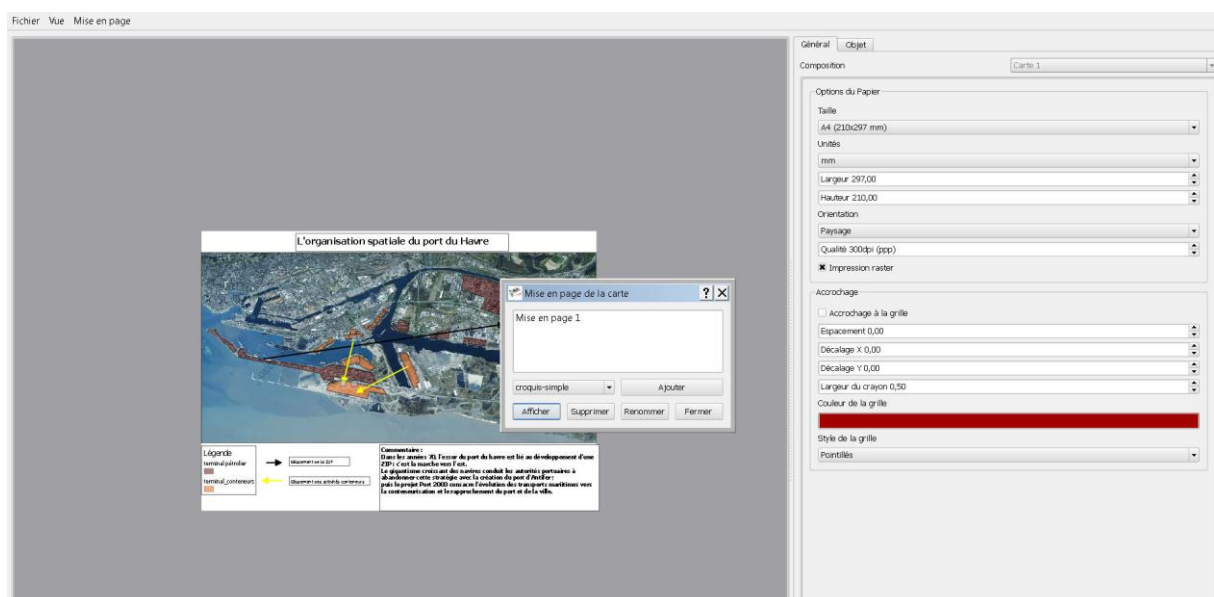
Fichier Vue Mise en page

L'organisation spatiale du port du Havre

Légende
terminal pétrolier
terminal_conteneurs

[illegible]
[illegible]

Commentaire :
Dans les années 70 l'essor du port du havre est lié au développement d'une ZIP : c'est la marche vers l'est.
Le gigantisme croissant des navires conduit les autorités portuaires à abandonner cette stratégie avec la création du port d'Antifer;
puis le projet Port 2000 consacre l'évolution des transports maritimes vers la conteneurisation et le rapprochement du port et de la ville.

Mise en page de la carte ? X
Mise en page 1
croquis-simple
Ajouter
Afficher Supprimer Renommer Fermer

Général Objet
Composition Carte 1
Options du Papier
Taille
A4 (210x297 mm)
Unités
mm
Largeur 297,00
Hauteur 210,00
Orientation
Paysage
Qualité 300dpi (ppp)
Impression raster
Accrochage
Accrochage à la grille
Espacement 0,00
Décalage X 0,00
Décalage Y 0,00
Largeur du crayon 0,50
Couleur de la grille
Style de la grille
Pointillés